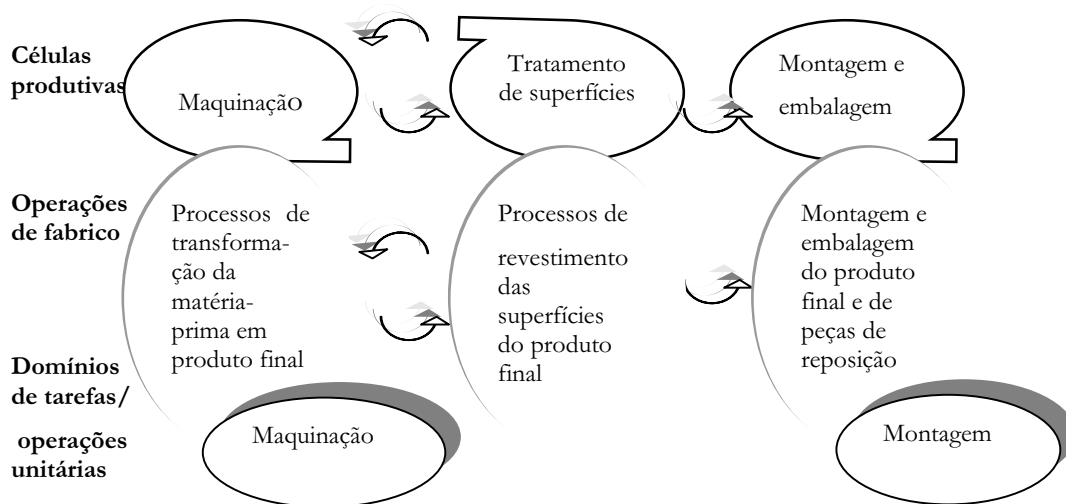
Células produtivas

Maquinação

Tratamento de superfícies

Montagem e embalagem

Operações de fabrico

Processos de transformação da matéria-prima em produto final

Processos de revestimento das superfícies do produto final

Montagem e embalagem do produto final e de peças de reposição

Domínios de tarefas/ operações unitárias

Maquinação

Montagem